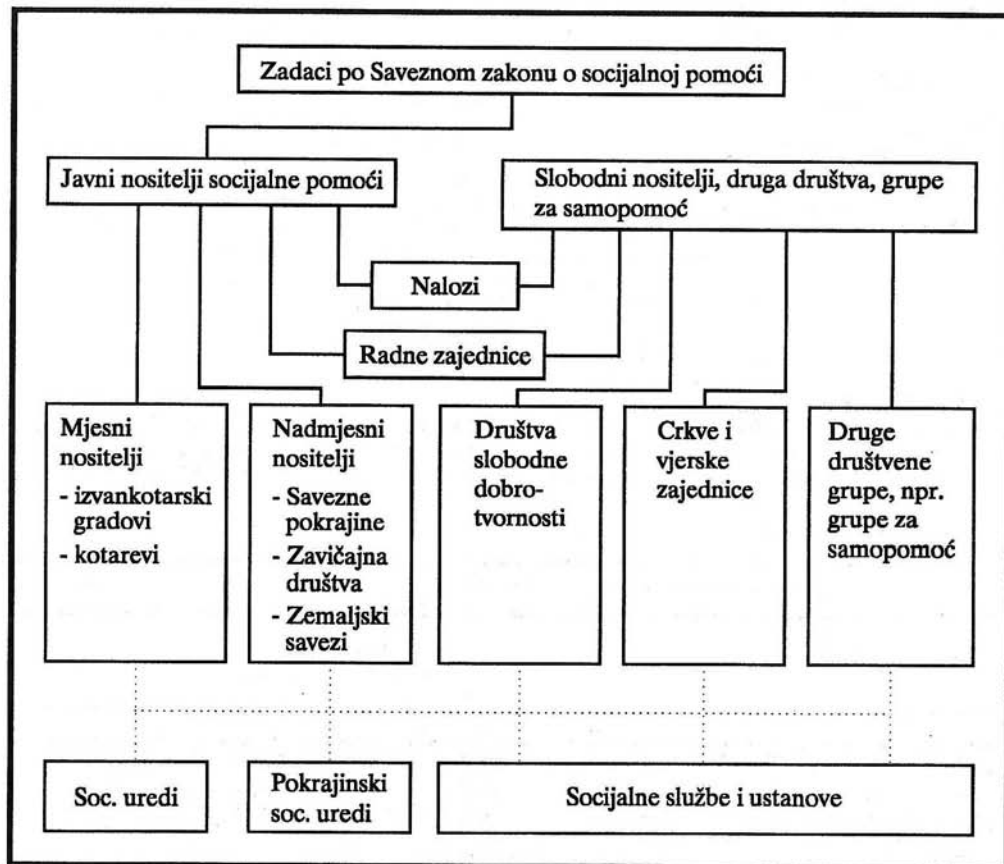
Zadaci po Saveznom zakonu o socijalnoj pomoći

Javni nositelji socijalne pomoći

Slobodni nositelji, druga društva, grupe za samopomoć

Nalozi

Radne zajednice

Mjesni nositelji
- izvankotarski gradovi
- kotarevi

Nadmjesni nositelji
- Savezne pokrajine
- Zavičajna društva
- Zemaljski savezi

Društva slobodne dobrotvornosti

Crkve i vjerske zajednice

Druge društvene grupe, npr. grupe za samopomoć

Soc. uredi

Pokrajinski soc. uredi

Socijalne službe i ustanove